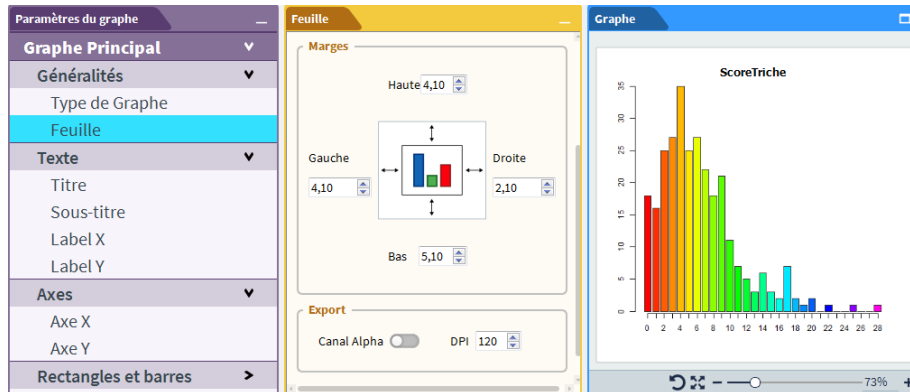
Paramètres du graphe

Graphe Principal

Généralités

Type de Graphe

Feuille

Texte

Titre

Sous-titre

Label X

Label Y

Axes

Axe X

Axe Y

Rectangles et barres

Feuille

Marges

Haute 4,10

Gauche 4,10

Droite 2,10

Bas 5,10

Export

Canal Alpha

DPI 120

Graphe

ScoreTriche

35
30
25
20
15
10
5
0

0 2 4 6 8 10 12 14 16 18 20 22 24 26 28

73%